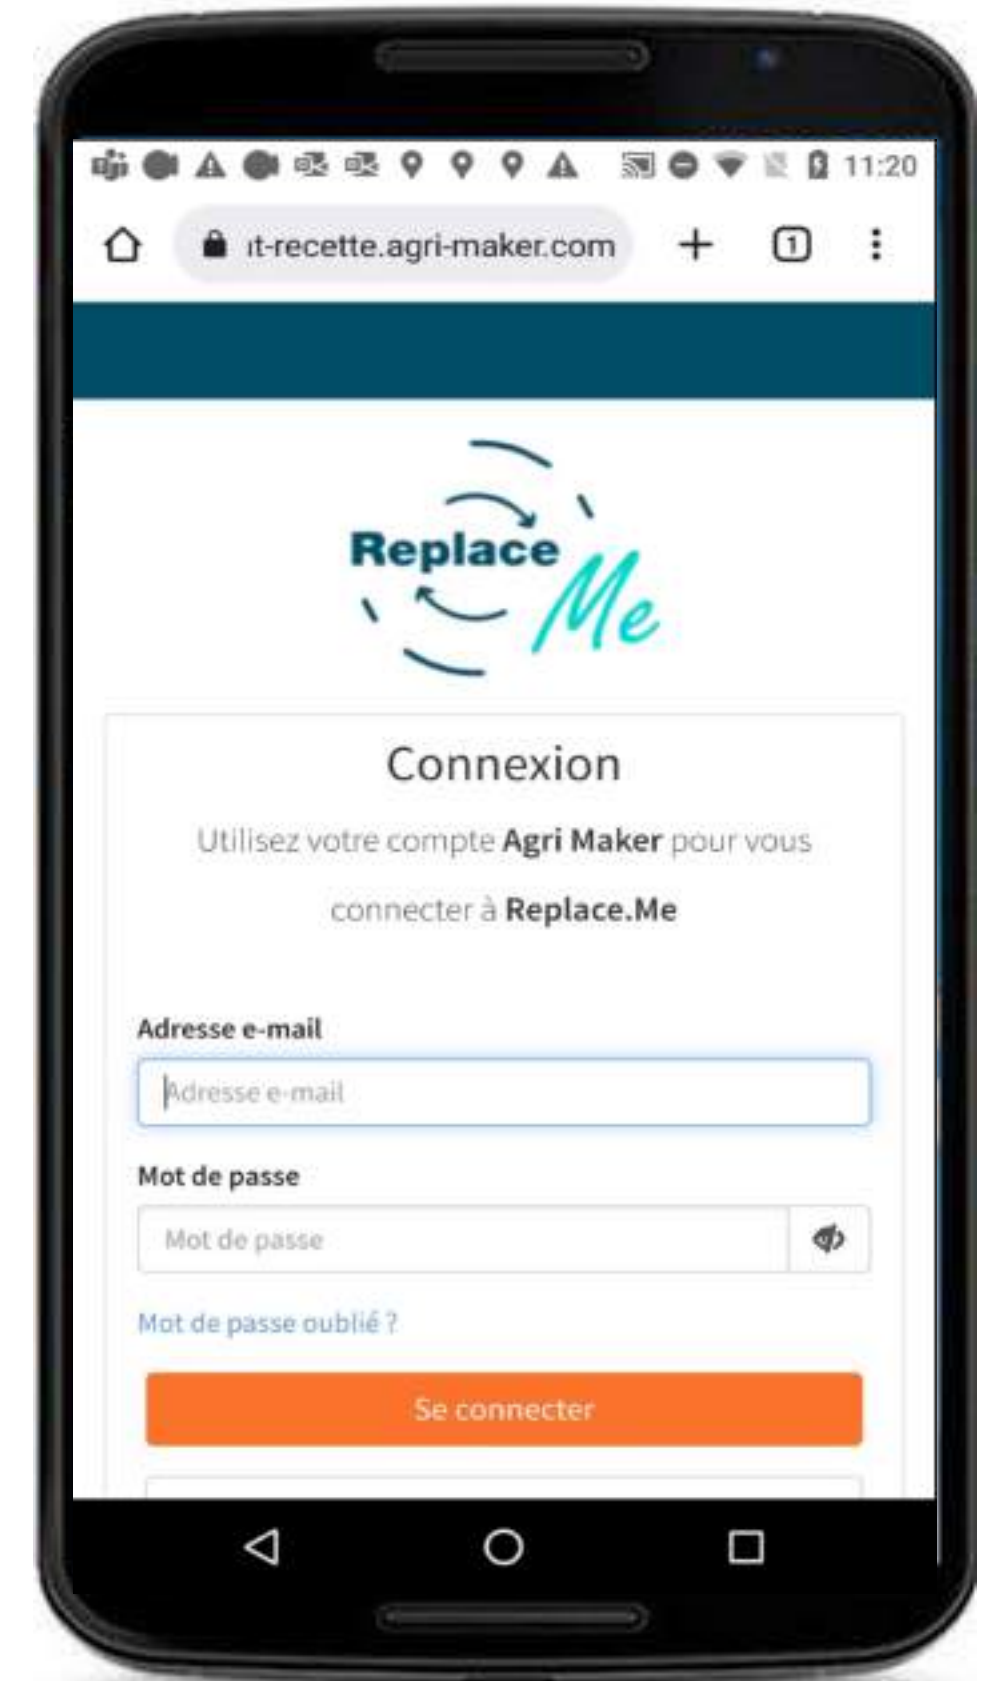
11:20

ıt-recette.agri-maker.com

1

Replace Me

Connexion

Utilisez votre compte **Agri Maker** pour vous connecter à **Replace.Me**

Adresse e-mail

Adresse e-mail

Mot de passe

Mot de passe

Mot de passe oublié ?

Se connecter